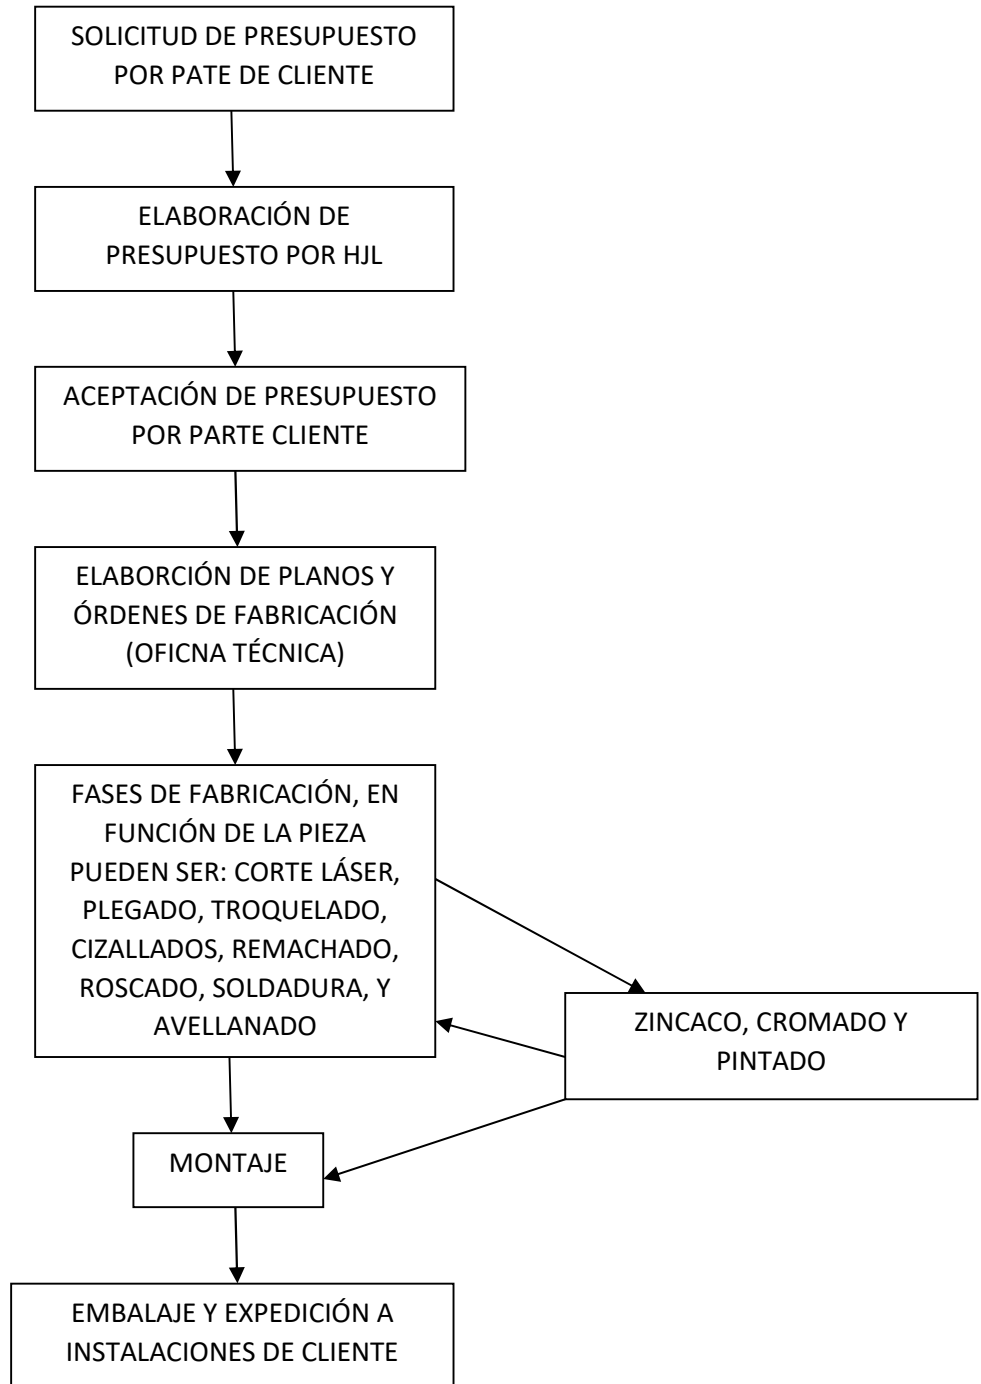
SOLICITUD DE PRESUPUESTO POR PATE DE CLIENTE

ELABORACIÓN DE PRESUPUESTO POR HJL

ACEPTACIÓN DE PRESUPUESTO POR PARTE CLIENTE

ELABORCIÓN DE PLANOS Y ÓRDENES DE FABRICACIÓN (OFICNA TÉCNICA)

FASES DE FABRICACIÓN, EN FUNCIÓN DE LA PIEZA PUEDEN SER: CORTE LÁSER, PLEGADO, TROQUELADO, CIZALLADOS, REMACHADO, ROSCADO, SOLDADURA, Y AVELLANADO

ZINCACO, CROMADO Y PINTADO

MONTAJE

EMBALAJE Y EXPEDICIÓN A INSTALACIONES DE CLIENTE